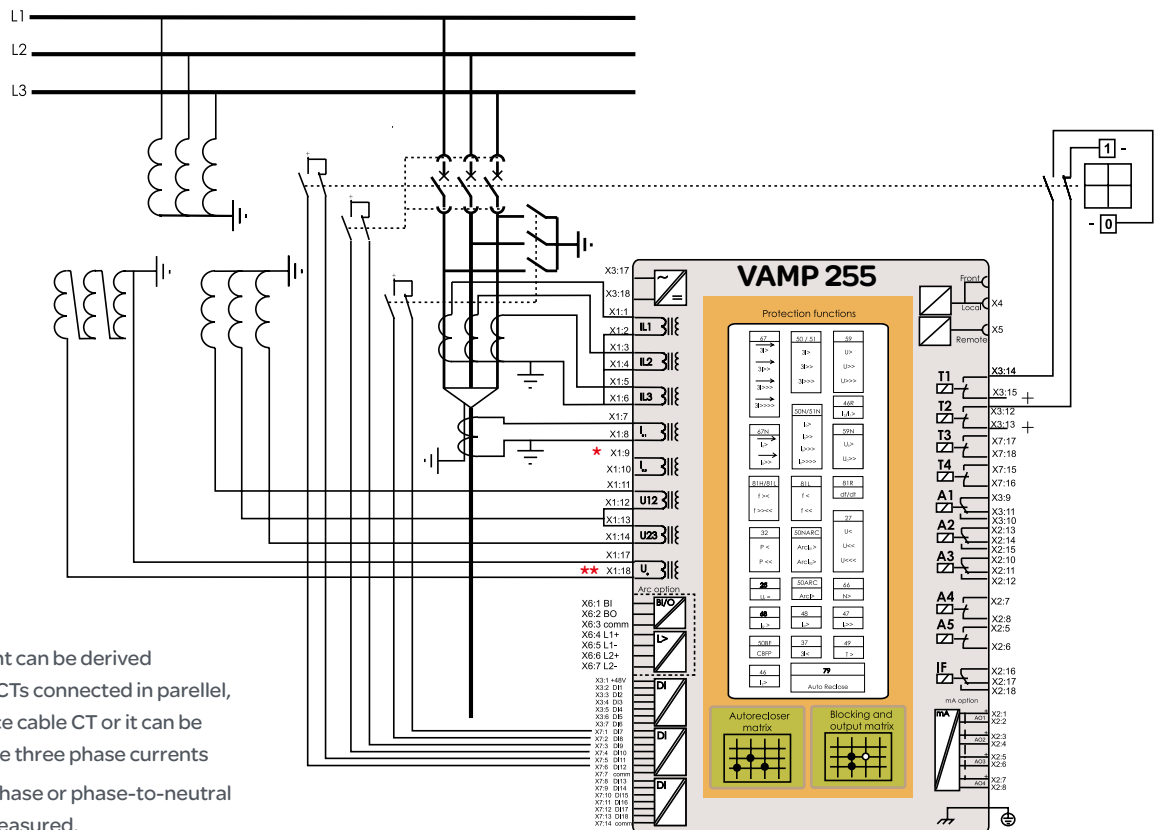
L1
L2
L3

VAMP 255

X3:17
X3:18
X1:1
X1:2 IL1
X1:3
X1:4 IL2
X1:5
X1:6 IL3
X1:7
X1:8 I₀
* X1:9
X1:10 I₀
X1:11
X1:12 U12
X1:13
X1:14 U23
X1:17
** X1:18 U₀
Arc option
X6:1 BI
X6:2 BO
X6:3 comm
X6:4 L1+
X6:5 L1-
X6:6 L2+
X6:7 L2-
BI/O
L>
X3:1 +48V
X3:2 DI1
X3:3 DI2
X3:4 DI3
X3:5 DI4
X3:6 DI5
X3:7 DI6
X7:1 DI7
X7:2 DI8
X7:3 DI9
X7:4 DI10
X7:5 DI11
X7:6 DI12
X7:7 comm
X7:8 DI13
X7:9 DI14
X7:10 DI15
X7:11 DI16
X7:12 DI17
X7:13 DI18
X7:14 comm
DI
DI
DI

Protection functions
67
3I>
3I>>
3I>>>
3I>>>>
50 / 51
3I>
3I>>
3I>>>
59
U>
U>>
U>>>
50N/51N
I₀>
I₀>>
I₀>>>
I₀>>>>
46R
I₂/I₁>
67N
I₀>
I₀>>
59N
U₀>
U₀>>
81H/81L
f ><
f >><<
81L
f <
f <<
81R
df/dt
27
U<
U<<
U<<<
32
P <
P <<
50NARC
ArcI₀>
ArcI₀>>
25
U₁ =
50ARC
ArcI>
66
N>
48
I₂>
48
I₂>
47
I₂>>
50BF
CBFP
37
3I<
49
T >
46
I₂>
79
Auto Reclose
Autorecloser matrix
Blocking and output matrix

Front
Local
Remote
X4
X5
T1
X3:14
X3:15
T2
X3:12
X3:13
T3
X7:17
X7:18
T4
X7:15
X7:16
A1
X3:9
X3:11
X3:10
A2
X2:13
X2:14
X2:15
A3
X2:10
X2:11
X2:12
A4
X2:7
X2:8
A5
X2:5
X2:6
IF
X2:16
X2:17
X2:18
mA option
mA
AO1 X2:1 X2:2
AO2 X2:3 X2:4
AO3 X2:5 X2:6
AO4 X2:7 X2:8

1 -
- 0

nt can be derived
CTs connected in parellel,
ce cable CT or it can be
e three phase currents
hase or phase-to-neutral
easured.